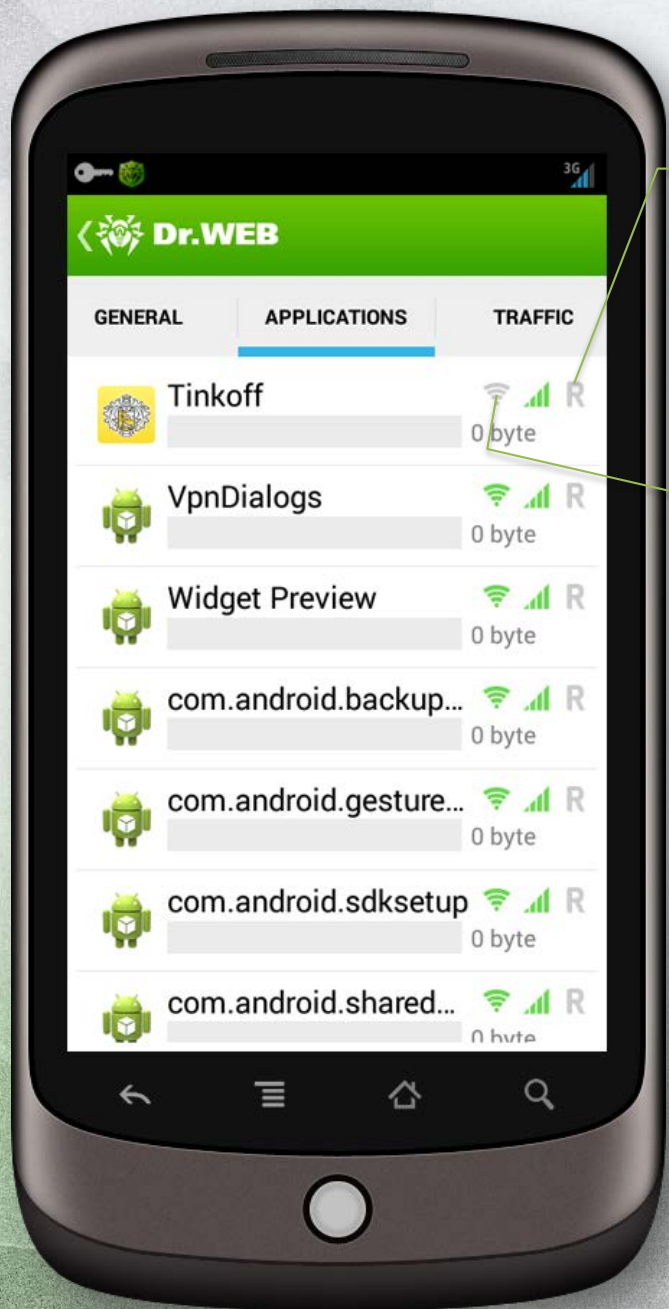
3G

Dr.WEB

GENERAL
APPLICATIONS
TRAFFIC

Tinkoff
R
0 byte

VpnDialogs
R
0 byte

Widget Preview
R
0 byte

com.android.backup...
R
0 byte

com.android.gesture...
R
0 byte

com.android.sdksetup
R
0 byte

com.android.shared...
R
0 byte